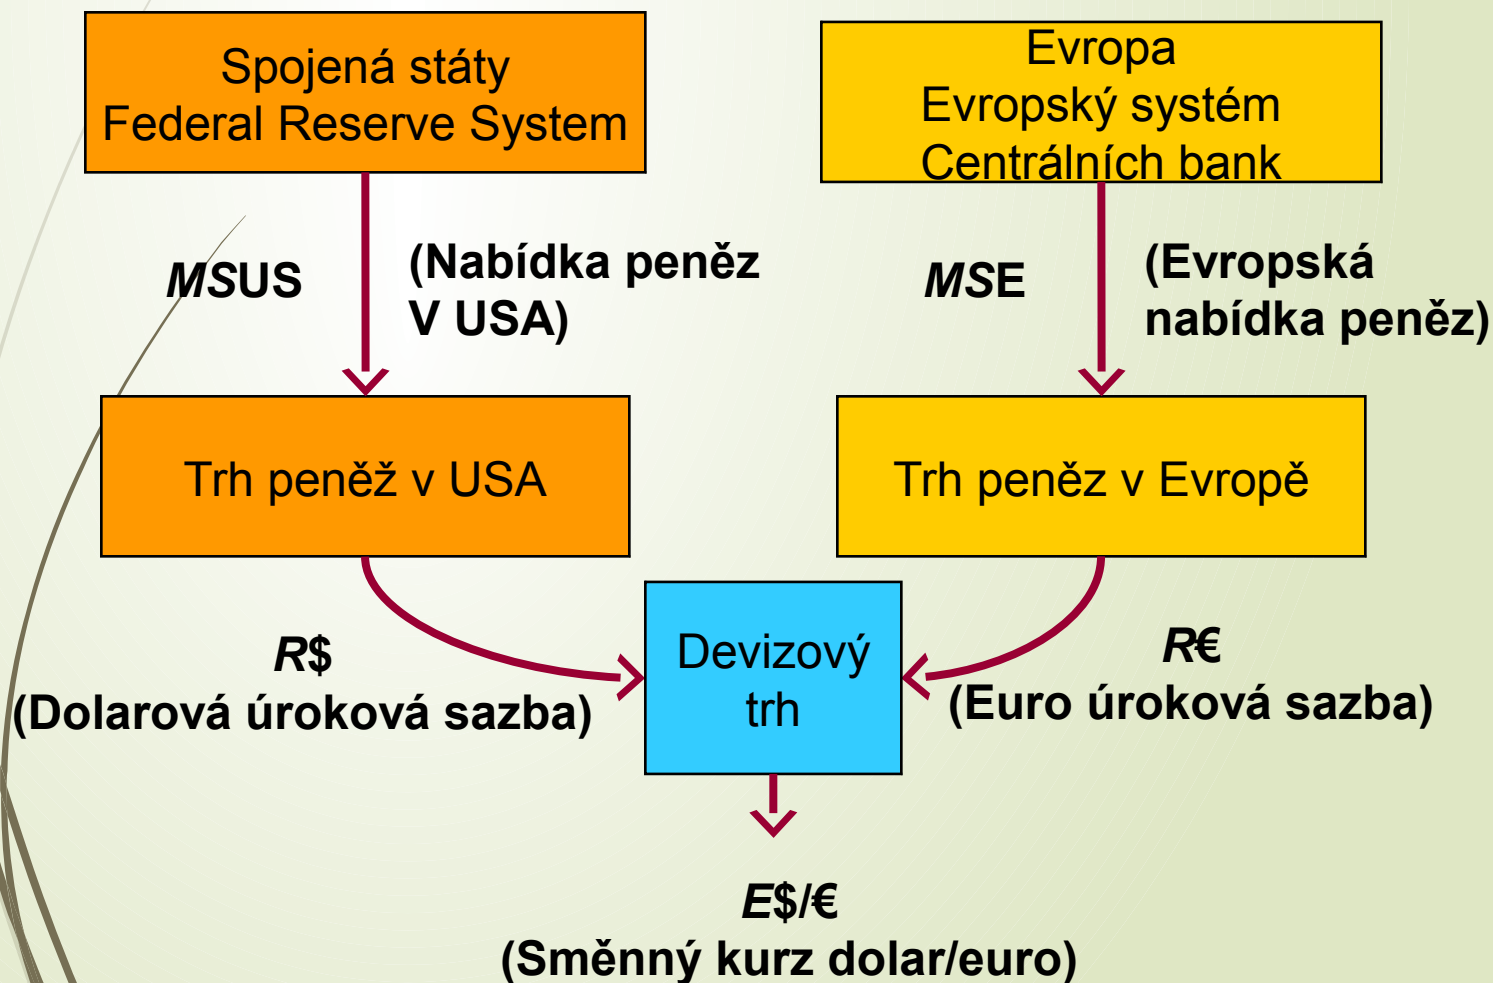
Spojená státy
Federal Reserve System

Evropa
Evropský systém
Centrálních bank

MSUS

(Nabídka peněz V USA)

MSE

(Evropská nabídka peněz)

Trh peněž v USA

Trh peněz v Evropě

R$
(Dolarová úroková sazba)

Devizový trh

R€
(Euro úroková sazba)

E$/€
(Směnný kurz dolar/euro)